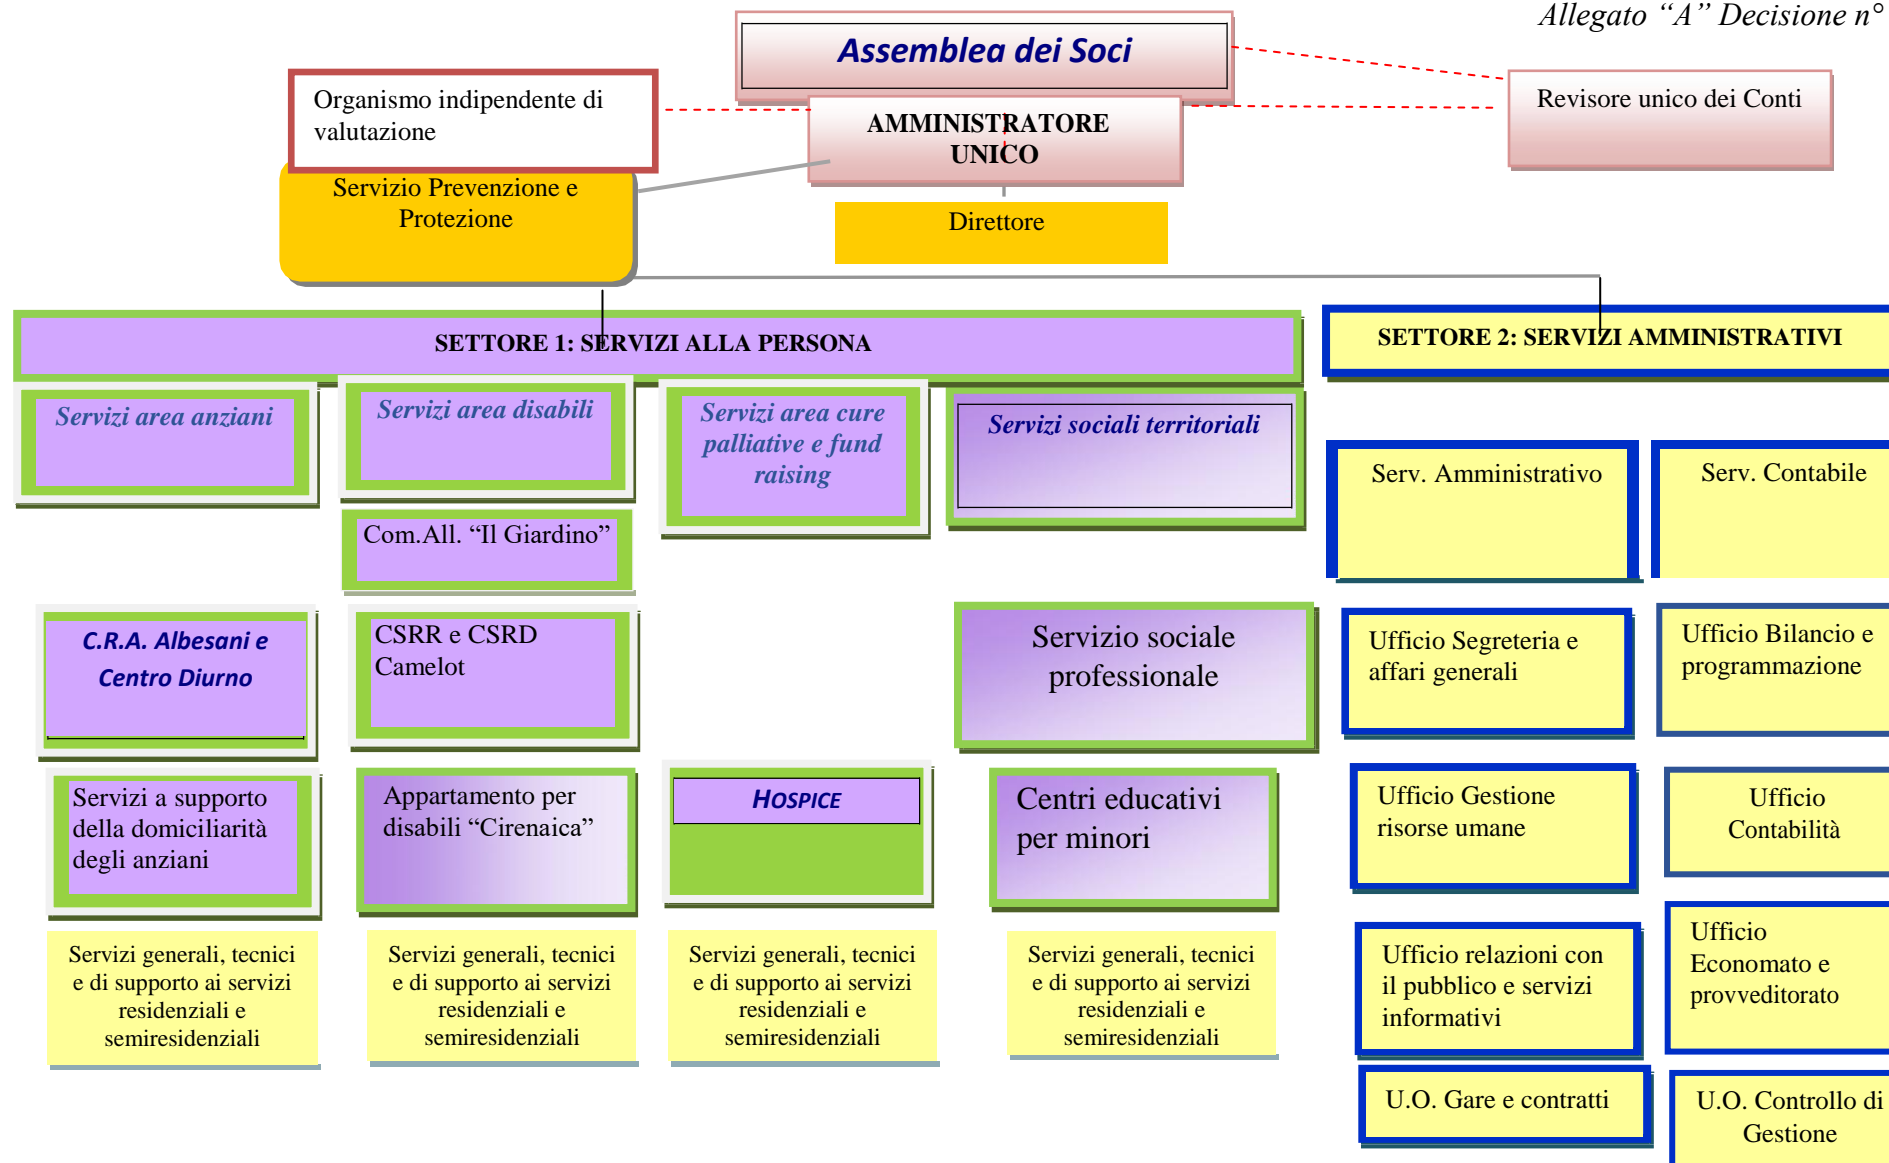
Allegato “A” Decisione n°

Assemblea dei Soci

Organismo indipendente di valutazione

AMMINISTRATORE UNICO

Revisore unico dei Conti

Servizio Prevenzione e Protezione

Direttore

SETTORE 1: SERVIZI ALLA PERSONA

SETTORE 2: SERVIZI AMMINISTRATIVI

Servizi area anziani

Servizi area disabili

Servizi area cure palliative e fund raising

Servizi sociali territoriali

Serv. Amministrativo

Serv. Contabile

Com.All. “Il Giardino”

C.R.A. Albesani e Centro Diurno

CSRR e CSRD Camelot

Servizio sociale professionale

Ufficio Segreteria e affari generali

Ufficio Bilancio e programmazione

Servizi a supporto della domiciliarità degli anziani

Appartamento per disabili “Cirenaica”

HOSPICE

Centri educativi per minori

Ufficio Gestione risorse umane

Ufficio Contabilità

Servizi generali, tecnici e di supporto ai servizi residenziali e semiresidenziali

Servizi generali, tecnici e di supporto ai servizi residenziali e semiresidenziali

Servizi generali, tecnici e di supporto ai servizi residenziali e semiresidenziali

Servizi generali, tecnici e di supporto ai servizi residenziali e semiresidenziali

Ufficio relazioni con il pubblico e servizi informativi

Ufficio Economato e provveditorato

U.O. Gare e contratti

U.O. Controllo di Gestione